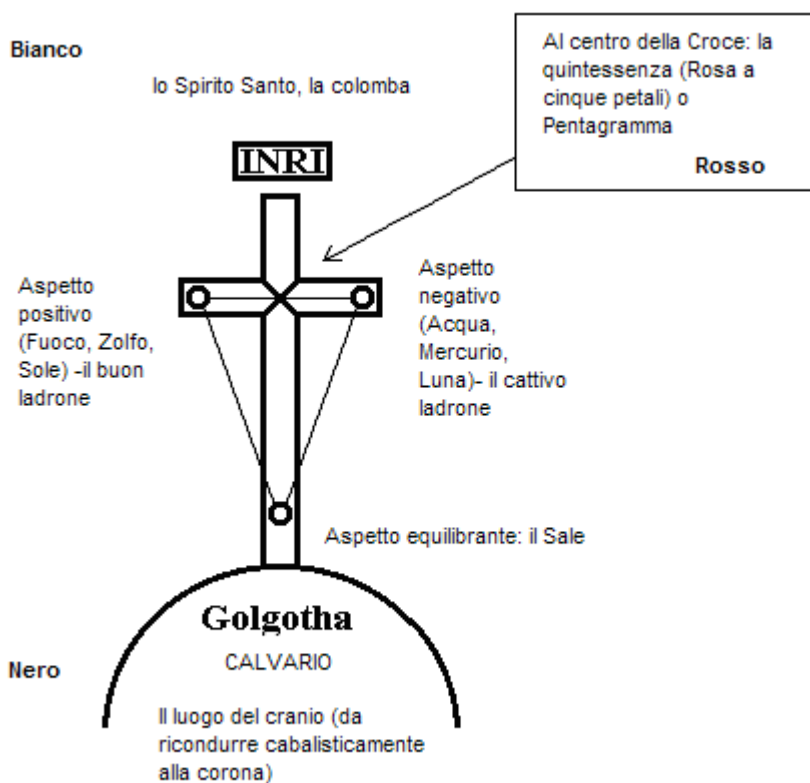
Bianco

lo Spirito Santo, la colomba

Al centro della Croce: la quintessenza (Rosa a cinque petali) o Pentagramma

Rosso

INRI

Aspetto positivo (Fuoco, Zolfo, Sole) -il buon ladrone

Aspetto negativo (Acqua, Mercurio, Luna)- il cattivo ladrone

Aspetto equilibrante: il Sale

Golgotha

CALVARIO

Nero

Il luogo del cranio (da ricondurre cabalisticamente alla corona)